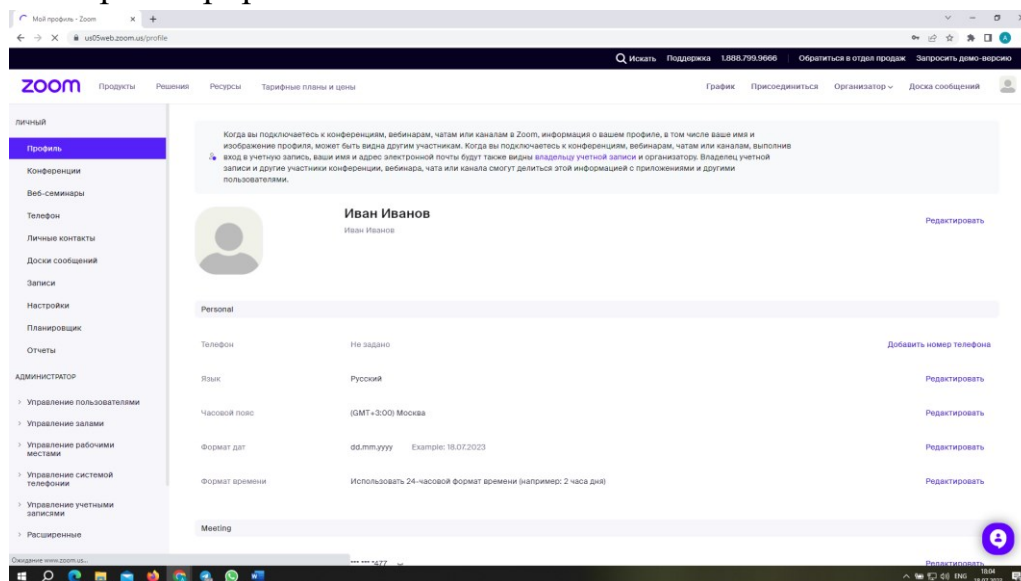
Мой профиль - Zoom
us05web.zoom.us/profile

Искать Поддержка 1.888.799.9666 Обратиться в отдел продаж Запросить демо-версию

zoom Продукты Решения Ресурсы Тарифные планы и цены График Присоединиться Организатор Доска сообщений

ЛИЧНЫЙ
Профиль
Конференции
Веб-семинары
Телефон
Личные контакты
Доски сообщений
Записи
Настройки
Планировщик
Отчеты
АДМИНИСТРАТОР
Управление пользователями
Управление залами
Управление рабочими местами
Управление системой телефонии
Управление учетными записями
Расширенные

Когда вы подключаетесь к конференциям, вебинарам, чатам или каналам в Zoom, информация о вашем профиле, в том числе ваше имя и изображение профиля, может быть видна другим участникам. Когда вы подключаетесь к конференциям, вебинарам, чатам или каналам, выполнив вход в учетную запись, ваши имя и адрес электронной почты будут видны владельцу учетной записи и организатору. Владелец учетной записи и другие участники конференции, вебинара, чата или канала смогут делиться этой информацией с приложениями и другими пользователями.

Иван Иванов
Иван Иванов
Редактировать

Personal

| Телефон | Не задано | Добавить номер телефона |
|---|---|---|
| Язык | Русский | Редактировать |
| Часовой пояс | (GMT+3:00) Москва | Редактировать |
| Формат дат | dd.mm.yyyy Example: 18.07.2023 | Редактировать |
| Формат времени | Использовать 24-часовой формат времени (например: 2 часа дня) | Редактировать |

Meeting

Ожидание www.zoom.us...
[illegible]477
Редактировать

ENG 18:04